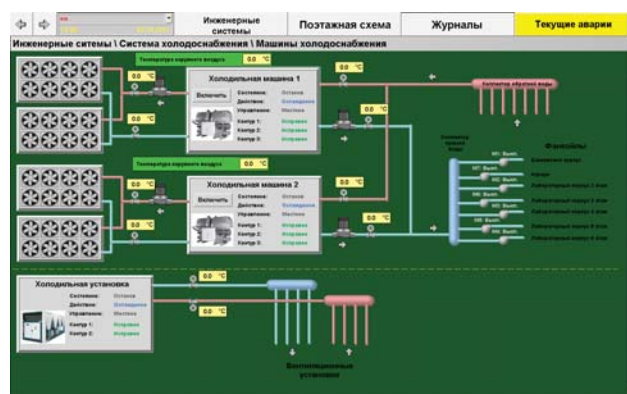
Инженерные системы

Поэтажная схема

Журналы

Текущие аварии

Инженерные сиетмы \ Система холодоснабжения \ Машины холодоснабжения

Температура наружного воздуха 0.0 °C

Холодильная машина 1

Включить

Состояние: Останов
Действие: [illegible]
Управление: Местное

Контур 1: Исправен
Контур 2: Исправен
Контур 3: Исправен

0.0 °C

0.0 °C

0.0 °C

0.0 °C

Коллектор обратной воды

Коллектор прямой воды

Фанкойлы

Температура наружного воздуха 0.0 °C

Холодильная машина 2

Включить

Состояние: Останов
Действие: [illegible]
Управление: Местное

Контур 1: Исправен
Контур 2: Исправен
Контур 3: Исправен

0.0 °C

0.0 °C

0.0 °C

0.0 °C

Холодильная установка

Состояние: Останов
Действие: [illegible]
Управление: Местное

Контур 1: Исправен
Контур 2: Исправен

0.0 °C

0.0 °C

Вентиляционные установки